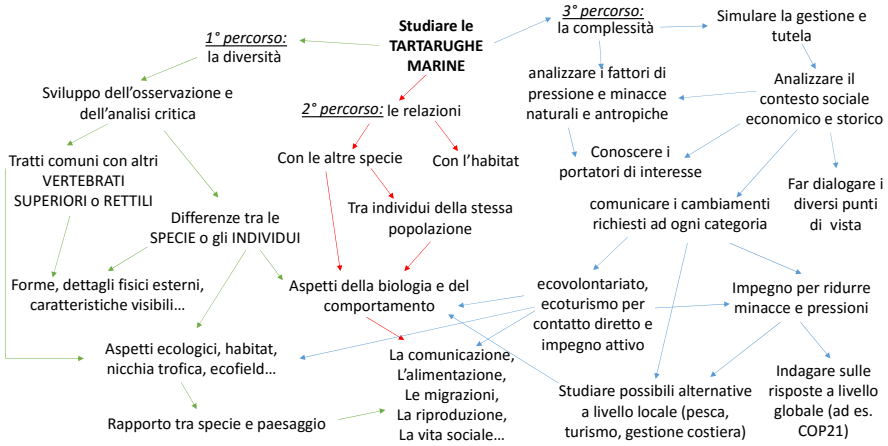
Studiare le TARTARUGHE MARINE

1° percorso: la diversità

Sviluppo dell'osservazione e dell'analisi critica

Tratti comuni con altri VERTEBRATI SUPERIORI o RETTILI

Differenze tra le SPECIE o gli INDIVIDUI

Forme, dettagli fisici esterni, caratteristiche visibili…

Aspetti ecologici, habitat, nicchia trofica, ecofield…

Rapporto tra specie e paesaggio

2° percorso: le relazioni

Con le altre specie

Con l'habitat

Tra individui della stessa popolazione

Aspetti della biologia e del comportamento

La comunicazione, L'alimentazione, Le migrazioni, La riproduzione, La vita sociale…

3° percorso: la complessità

Simulare la gestione e tutela

analizzare i fattori di pressione e minacce naturali e antropiche

Analizzare il contesto sociale economico e storico

Conoscere i portatori di interesse

Far dialogare i diversi punti di vista

comunicare i cambiamenti richiesti ad ogni categoria

ecovolontariato, ecoturismo per contatto diretto e impegno attivo

Impegno per ridurre minacce e pressioni

Indagare sulle risposte a livello globale (ad es. COP21)

Studiare possibili alternative a livello locale (pesca, turismo, gestione costiera)